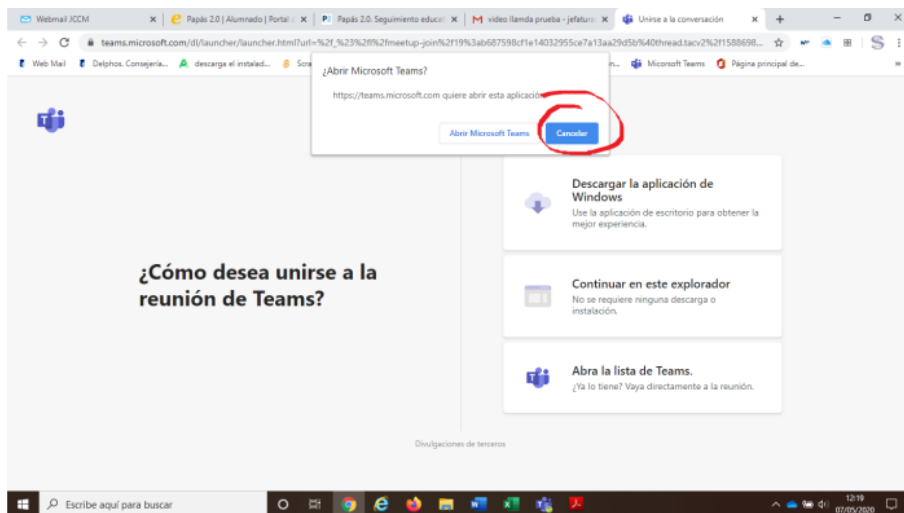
Webmail JCCM × Papás 2.0 | Alumnado | Portal × Papás 2.0. Seguimiento educat × video llamda prueba - jefatura × Unirse a la conversación × +

teams.microsoft.com/dl/launcher/launcher.html?url=%2f_%23%2fl%2fmeetup-join%2f19%3ab687598cf1e14032955ce7a13aa29d5b%40thread.tacv2%2f1588698...

Web Mail Delphos. Consejería... descarga el instalad... Scra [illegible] Microsoft Teams Página principal de...

¿Abrir Microsoft Teams?

https://teams.microsoft.com quiere abrir esta aplicación.

Abrir Microsoft Teams Cancelar

¿Cómo desea unirse a la reunión de Teams?

Descargar la aplicación de Windows
Use la aplicación de escritorio para obtener la mejor experiencia.

Continuar en este explorador
No se requiere ninguna descarga o instalación.

Abra la lista de Teams.
¿Ya lo tiene? Vaya directamente a la reunión.

Divulgaciones de terceros

Escribe aquí para buscar

12:19
07/05/2020